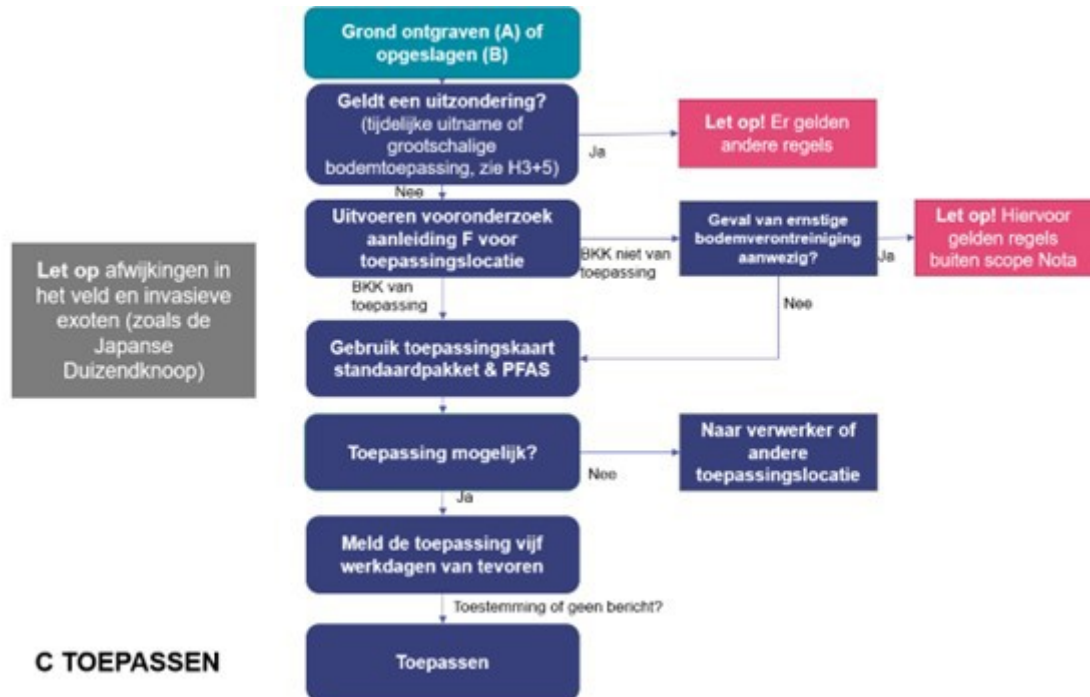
Grond ontgraven (A) of opgeslagen (B)

Geldt een uitzondering? (tijdelijke uitname of grootschalige bodemtoepassing, zie H3+5)

Ja

Let op! Er gelden andere regels

Nee

Uitvoeren vooronderzoek aanleiding F voor toepassingslocatie

BKK niet van toepassing

Geval van ernstige bodemverontreiniging aanwezig?

Ja

Let op! Hiervoor gelden regels buiten scope Nota

Let op afwijkingen in het veld en invasieve exoten (zoals de Japanse Duizendknoop)

BKK van toepassing

Nee

Gebruik toepassingskaart standaardpakket & PFAS

Toepassing mogelijk?

Nee

Naar verwerker of andere toepassingslocatie

Ja

Meld de toepassing vijf werkdagen van tevoren

Toestemming of geen bericht?

C TOEPASSEN

Toepassen